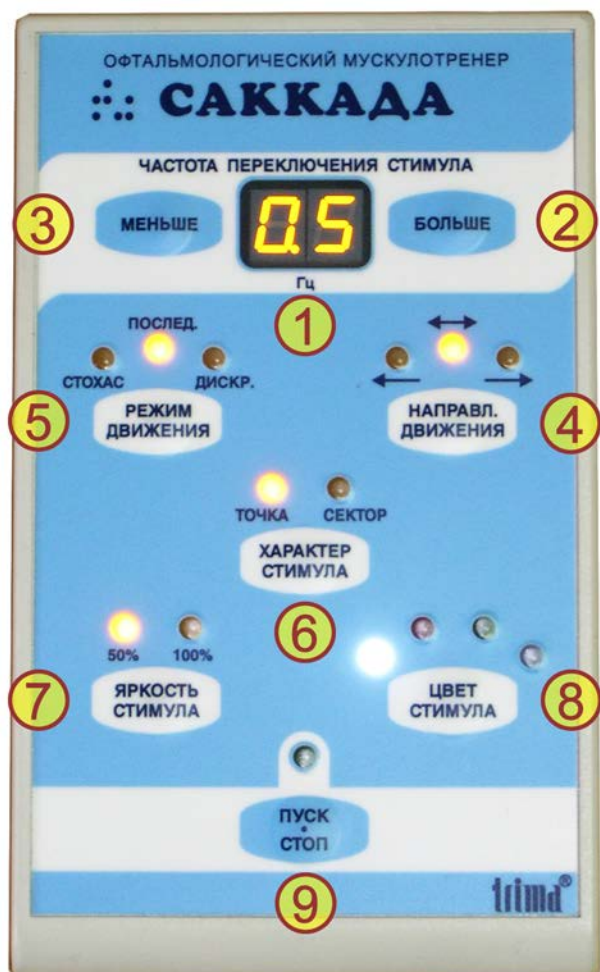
ОФТАЛЬМОЛОГИЧЕСКИЙ МУСКУЛОТРЕНЕР

САККАДА

ЧАСТОТА ПЕРЕКЛЮЧЕНИЯ СТИМУЛА

3 МЕНЬШЕ 0.5 БОЛЬШЕ 2

Гц

1

ПОСЛЕД.

СТОХАС ДИСКР.

5 РЕЖИМ ДВИЖЕНИЯ

НАПРАВЛ. ДВИЖЕНИЯ 4

ТОЧКА СЕКТОР

ХАРАКТЕР СТИМУЛА

6

50% 100%

7 ЯРКОСТЬ СТИМУЛА

ЦВЕТ СТИМУЛА 8

ПУСК • СТОП

trima®

9